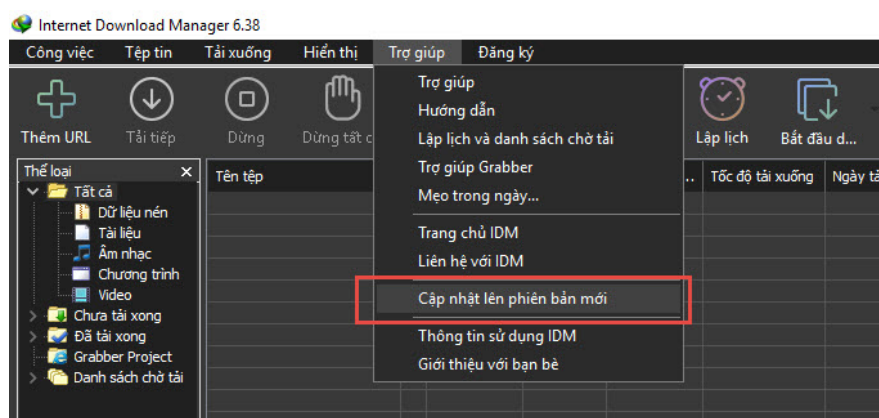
Internet Download Manager 6.38

Công việc Tệp tin Tải xuống Hiển thị Trợ giúp Đăng ký

Thêm URL Tải tiếp Dừng Dừng tất c

Lập lịch Bắt đầu d...

Thể loại
Tất cả
Dữ liệu nén
Tài liệu
Âm nhạc
Chương trình
Video
Chưa tải xong
Đã tải xong
Grabber Project
Danh sách chờ tải

Tên tệp

Tốc độ tải xuống Ngày tả

Trợ giúp
Hướng dẫn
Lập lịch và danh sách chờ tải
Trợ giúp Grabber
Mẹo trong ngày...
Trang chủ IDM
Liên hệ với IDM
Cập nhật lên phiên bản mới
Thông tin sử dụng IDM
Giới thiệu với bạn bè